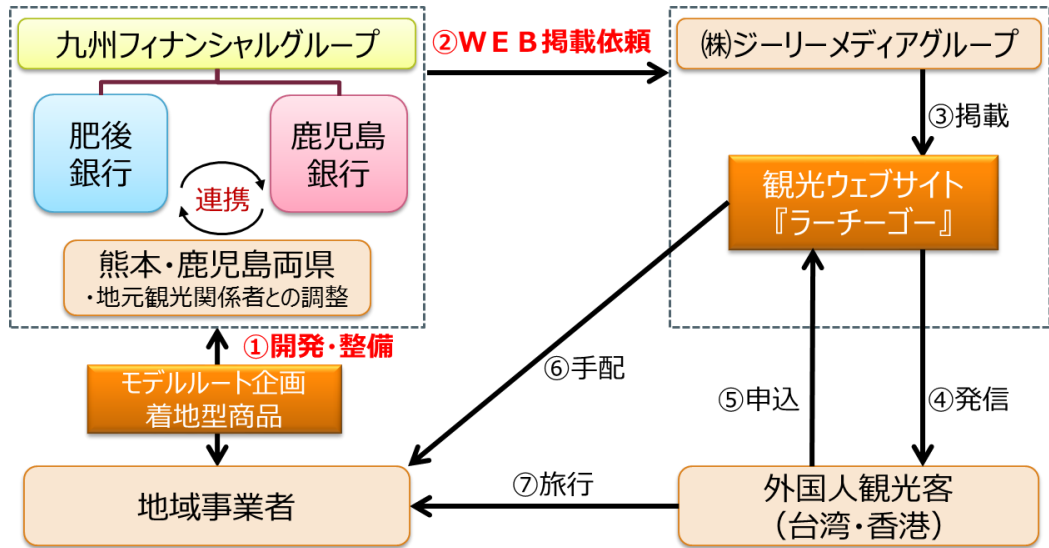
九州フィナンシャルグループ

肥後銀行

鹿児島銀行

連携

熊本・鹿児島両県
・地元観光関係者との調整

②ＷＥＢ掲載依頼

㈱ジーリーメディアグループ

③掲載

観光ウェブサイト『ラーチーゴー』

①開発・整備

モデルルート企画
着地型商品

⑥手配

⑤申込

④発信

地域事業者

⑦旅行

外国人観光客
（台湾・香港）